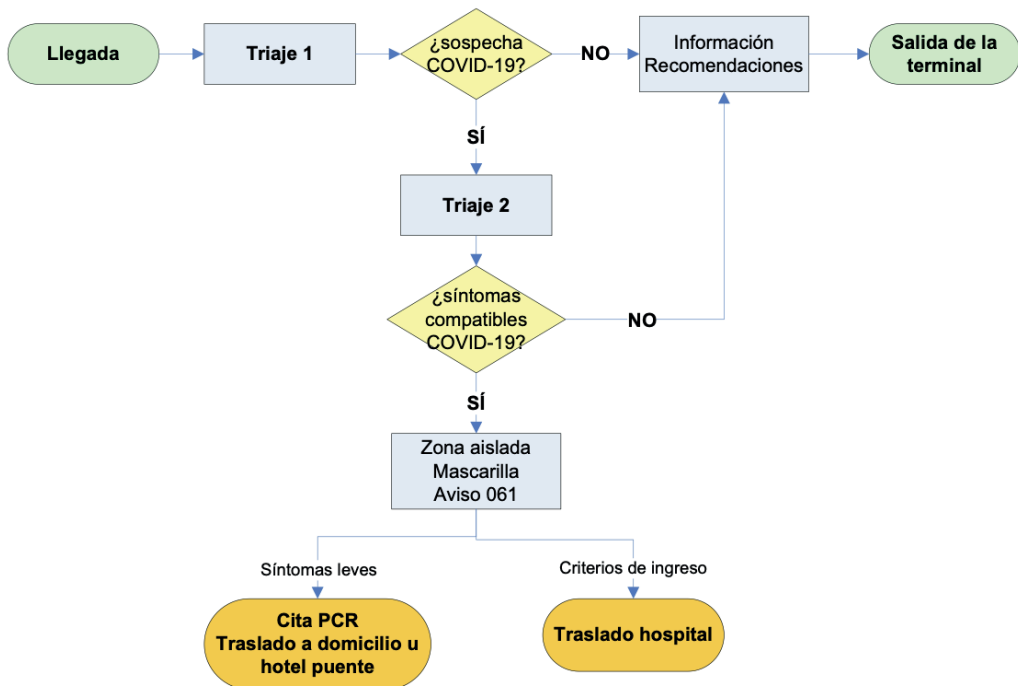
Llegada

Triaje 1

¿sospecha COVID-19?

NO

Información
Recomendaciones

Salida de la terminal

SÍ

Triaje 2

¿síntomas compatibles COVID-19?

NO

SÍ

Zona aislada
Mascarilla
Aviso 061

Síntomas leves

Criterios de ingreso

Cita PCR
Traslado a domicilio u hotel puente

Traslado hospital